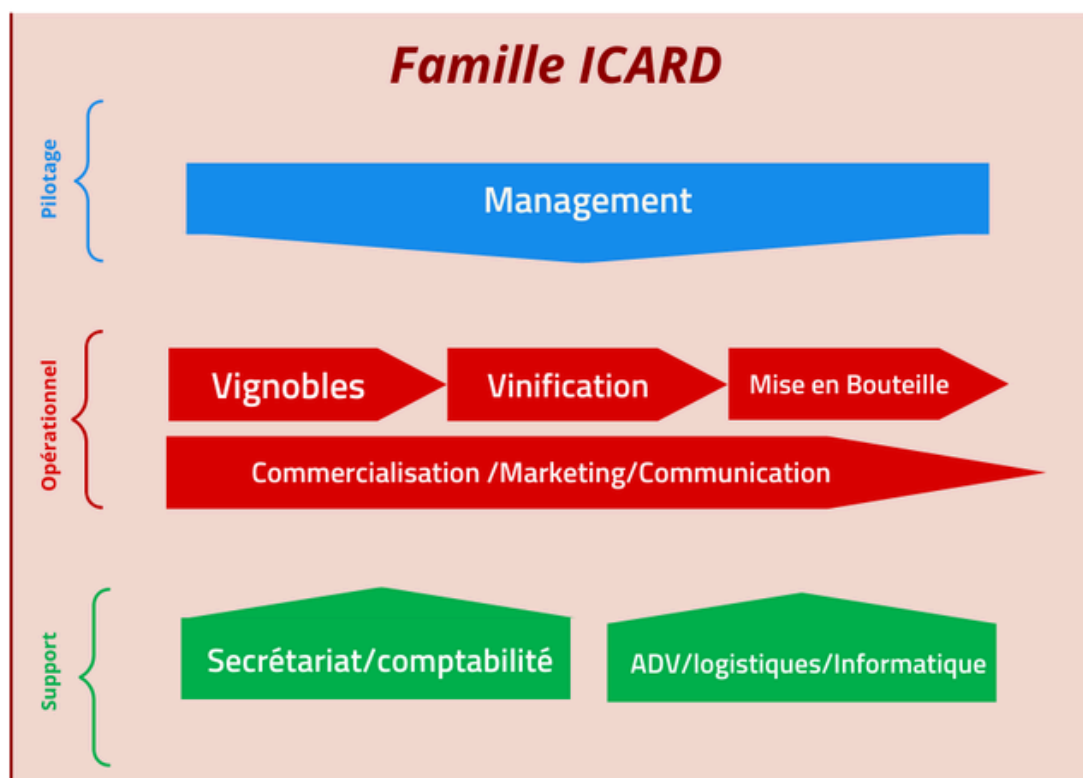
Famille ICARD

Pilotage

Management

Opérationnel

Vignobles

Vinification

Mise en Bouteille

Commercialisation /Marketing/Communication

Support

Secrétariat/comptabilité

ADV/logistiques/Informatique